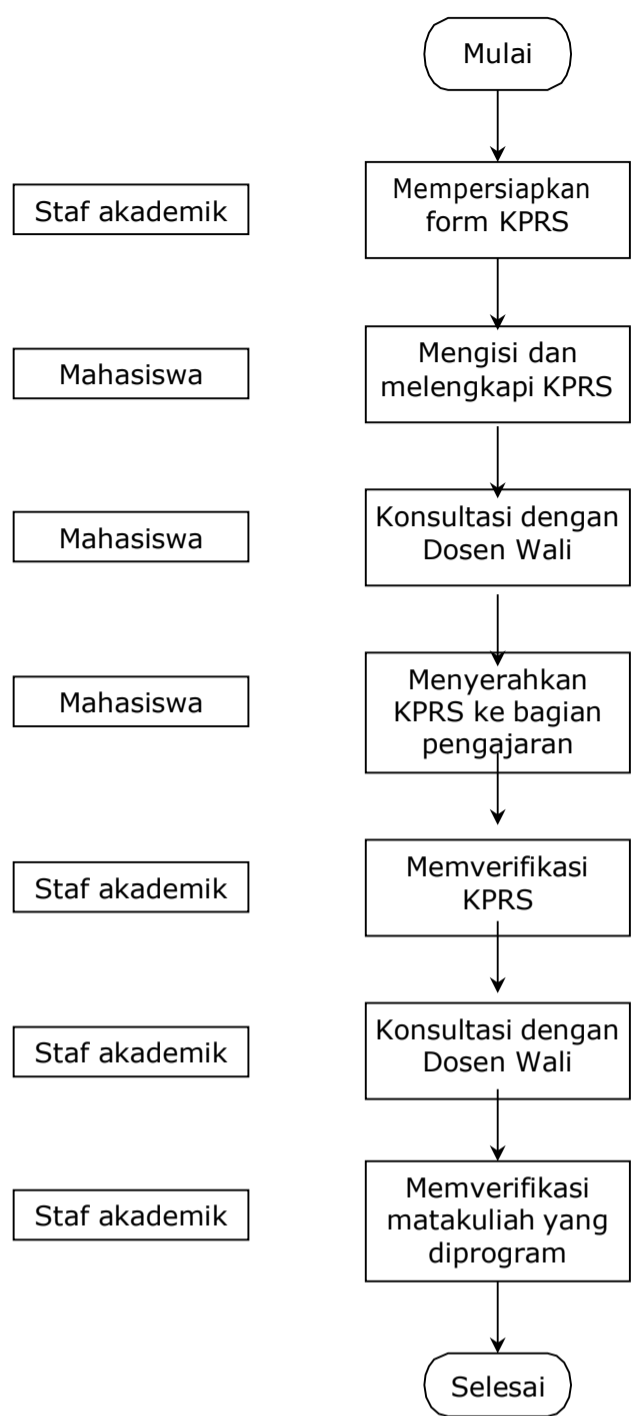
Mulai

Staf akademik

Mempersiapkan form KPRS

Mahasiswa

Mengisi dan melengkapi KPRS

Mahasiswa

Konsultasi dengan Dosen Wali

Mahasiswa

Menyerahkan KPRS ke bagian pengajaran

Staf akademik

Memverifikasi KPRS

Staf akademik

Konsultasi dengan Dosen Wali

Staf akademik

Memverifikasi matakuliah yang diprogram

Selesai